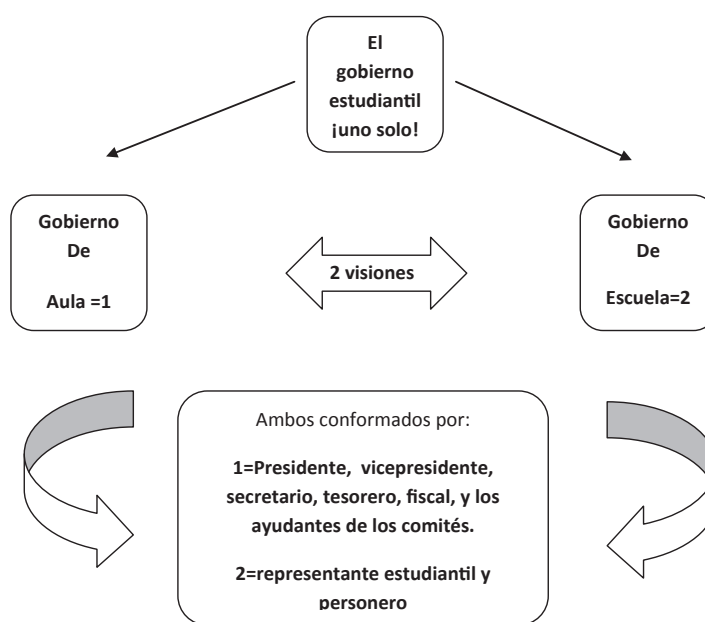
El gobierno estudiantil ¡uno solo!

Gobierno De Aula =1

2 visiones

Gobierno De Escuela=2

Ambos conformados por:

1=Presidente, vicepresidente, secretario, tesorero, fiscal, y los ayudantes de los comités.

2=representante estudiantil y personero